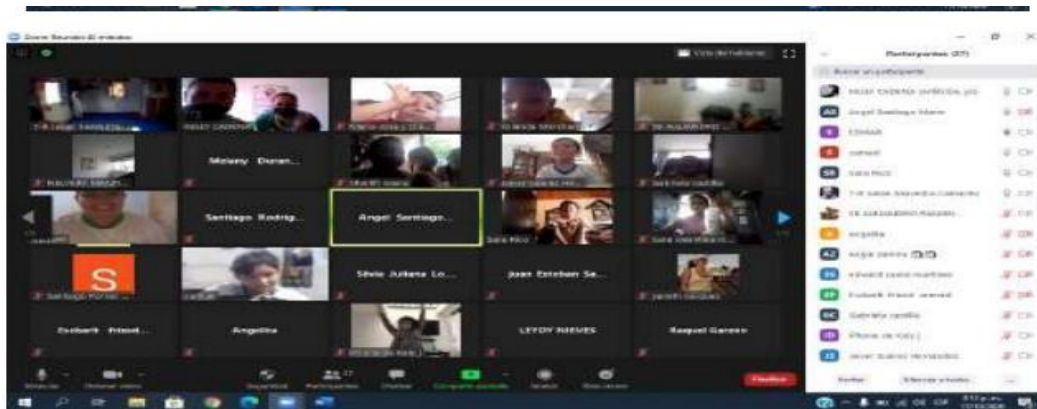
Zoom Reunión

Vista del hablante

Participantes (27)

Buscar un participante

Melany Duran...

Santiago Rodrig...

Angel Santiago...

Silvia Juliana Lo...

Juan Esteban Sa...

Eudbelt Ithead...

Angelita

LEYDY NIEVES

Raquel Gareer

Angel Santiago Ideas

Sara Rico

Angelita

Edward Javier martinez

Eudbelt Ithead

Gabriela castilla

iPhone de Katy

Javier Suarez Hernandez

Invitar

Silenciar a todos

Finalizar